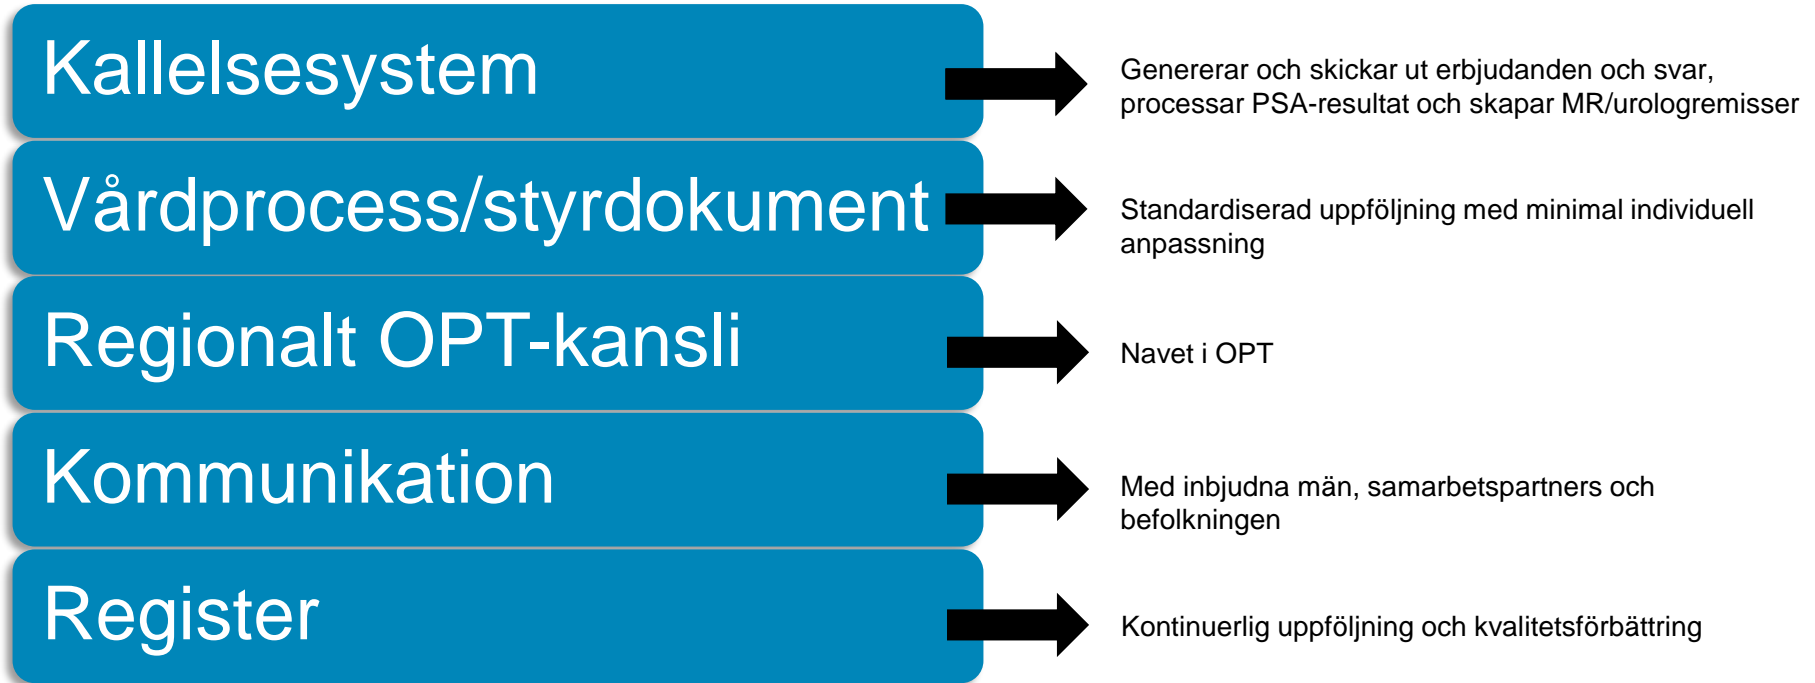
Kallelsesystem

Genererar och skickar ut erbjudanden och svar, processar PSA-resultat och skapar MR/urologremisser

Vårdprocess/styrdokument

Standardiserad uppföljning med minimal individuell anpassning

Regionalt OPT-kansli

Navet i OPT

Kommunikation

Med inbjudna män, samarbetspartners och befolkningen

Register

Kontinuerlig uppföljning och kvalitetsförbättring